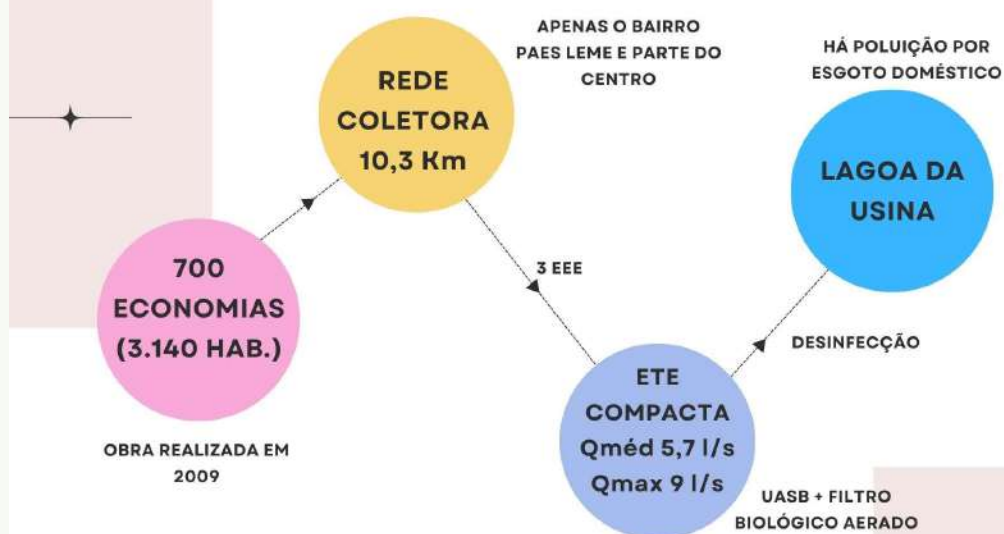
700 ECONOMIAS (3.140 HAB.)

OBRA REALIZADA EM 2009

REDE COLETORA 10,3 Km

APENAS O BAIRRO PAES LEME E PARTE DO CENTRO

3 EEE

ETE COMPACTA Qméd 5,7 l/s Qmax 9 l/s

UASB + FILTRO BIOLÓGICO AERADO

DESINFECÇÃO

LAGOA DA USINA

HÁ POLUIÇÃO POR ESGOTO DOMÉSTICO